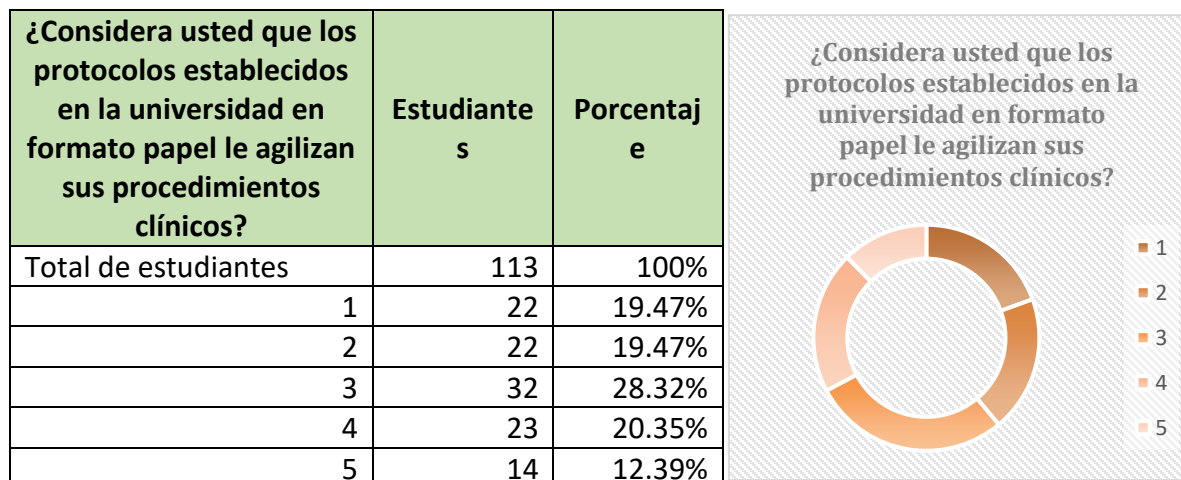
| ¿Considera usted que los protocolos establecidos en la universidad en formato papel le agilizan sus procedimientos clínicos? | Estudiantes | Porcentaje |
|---|---|---|
| Total de estudiantes | 113 | 100% |
| 1 | 22 | 19.47% |
| 2 | 22 | 19.47% |
| 3 | 32 | 28.32% |
| 4 | 23 | 20.35% |
| 5 | 14 | 12.39% |

¿Considera usted que los protocolos establecidos en la universidad en formato papel le agilizan sus procedimientos clínicos?

1
2
3
4
5